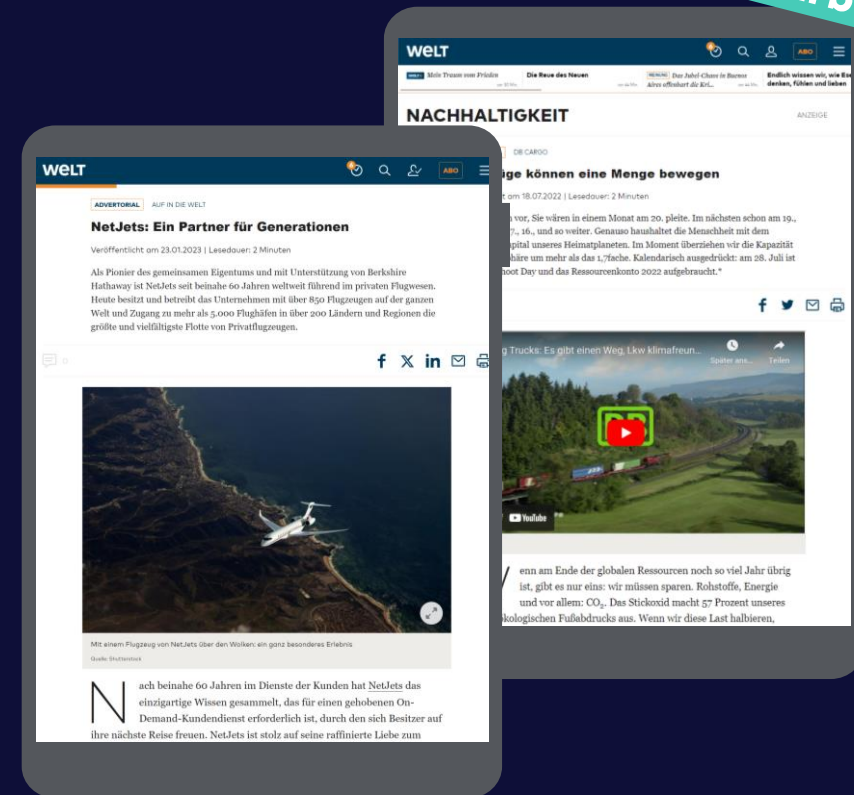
WELT

ABO

Mein Traum vom Frieden

Die Reue des Neuen

Der Jubel-Chaos in Buenos Aires offenbart die Kri...

Endlich wissen wir, wie Eis denken, fühlen und lieben

NACHHALTIGKEIT

ANZEIGE

DB CARGO

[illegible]ge können eine Menge bewegen

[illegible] am 18.07.2022 | Lesedauer: 2 Minuten

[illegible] vor, Sie wären in einem Monat am 20. pleite. Im nächsten schon am 19., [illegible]7., 16., und so weiter. Genauso haushaltet die Menschheit mit dem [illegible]pital unseres Heimatplaneten. Im Moment überziehen wir die Kapazität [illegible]hre um mehr als das 1,7fache. Kalendarisch ausgedrückt: am 28. Juli ist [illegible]hoot Day und das Ressourcenkonto 2022 aufgebraucht.*

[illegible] Trucks: Es gibt einen Weg, Lkw klimafreun...

Später ans...

Teilen

YouTube

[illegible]enn am Ende der globalen Ressourcen noch so viel Jahr übrig ist, gibt es nur eins: wir müssen sparen. Rohstoffe, Energie und vor allem: $CO_2$. Das Stickoxid macht 57 Prozent unseres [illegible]kologischen Fußabdrucks aus. Wenn wir diese Last halbieren,

WELT

ABO

ADVERTORIAL AUF IN DIE WELT

NetJets: Ein Partner für Generationen

Veröffentlicht am 23.01.2023 | Lesedauer: 2 Minuten

Als Pionier des gemeinsamen Eigentums und mit Unterstützung von Berkshire Hathaway ist NetJets seit beinahe 60 Jahren weltweit führend im privaten Flugwesen. Heute besitzt und betreibt das Unternehmen mit über 850 Flugzeugen auf der ganzen Welt und Zugang zu mehr als 5.000 Flughäfen in über 200 Ländern und Regionen die größte und vielfältigste Flotte von Privatflugzeugen.

0

Mit einem Flugzeug von NetJets über den Wolken: ein ganz besonderes Erlebnis

Quelle: Shutterstock

Nach beinahe 60 Jahren im Dienste der Kunden hat NetJets das einzigartige Wissen gesammelt, das für einen gehobenen On-Demand-Kundendienst erforderlich ist, durch den sich Besitzer auf ihre nächste Reise freuen. NetJets ist stolz auf seine raffinierte Liebe zum